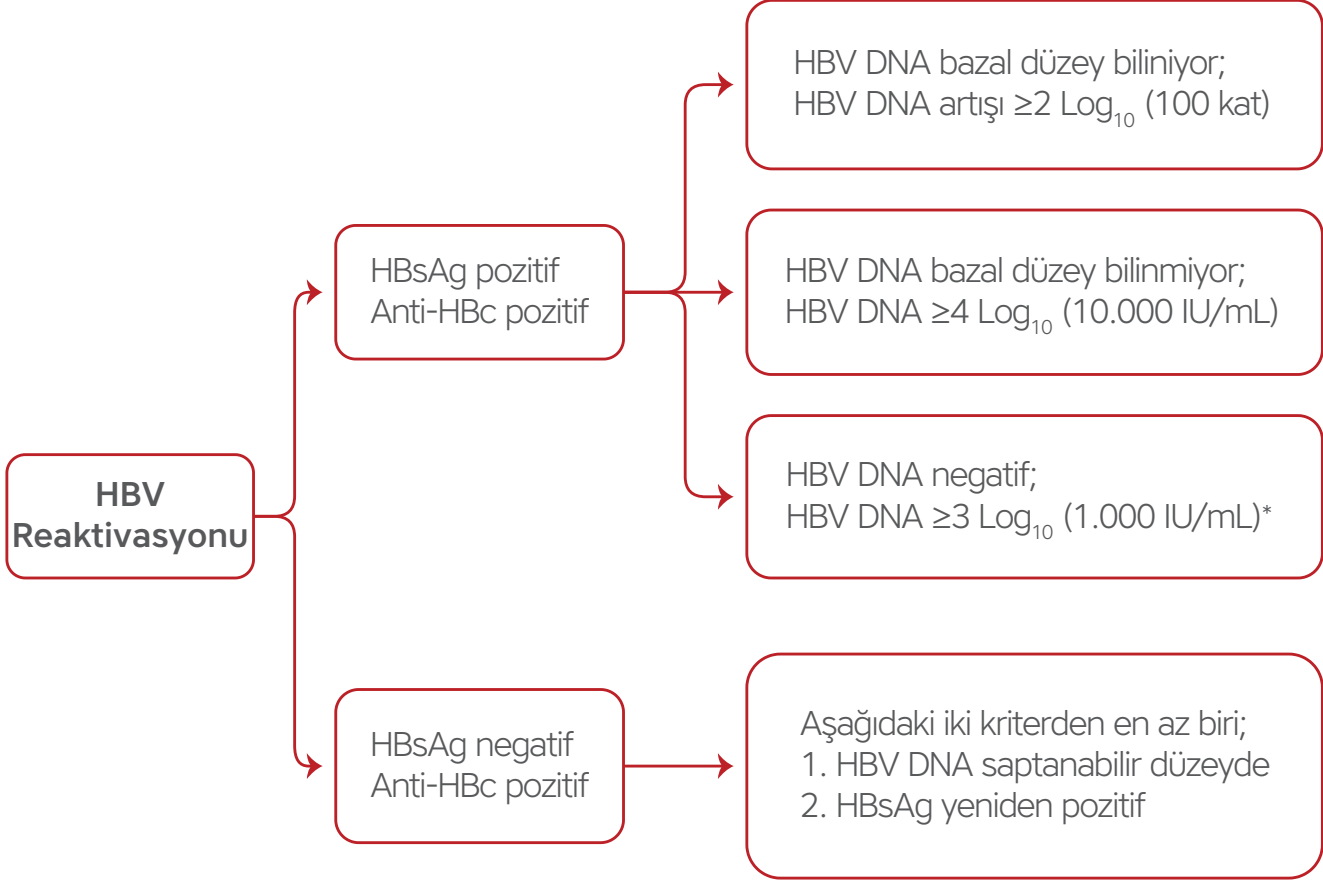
HBV Reaktivasyonu

HBsAg pozitif
Anti-HBc pozitif

HBV DNA bazal düzey biliniyor;
HBV DNA artışı ≥2 $Log_{10}$ (100 kat)

HBV DNA bazal düzey bilinmiyor;
HBV DNA ≥4 $Log_{10}$ (10.000 IU/mL)

HBV DNA negatif;
HBV DNA ≥3 $Log_{10}$ (1.000 IU/mL)*

HBsAg negatif
Anti-HBc pozitif

Aşağıdaki iki kriterden en az biri;
1. HBV DNA saptanabilir düzeyde
2. HBsAg yeniden pozitif